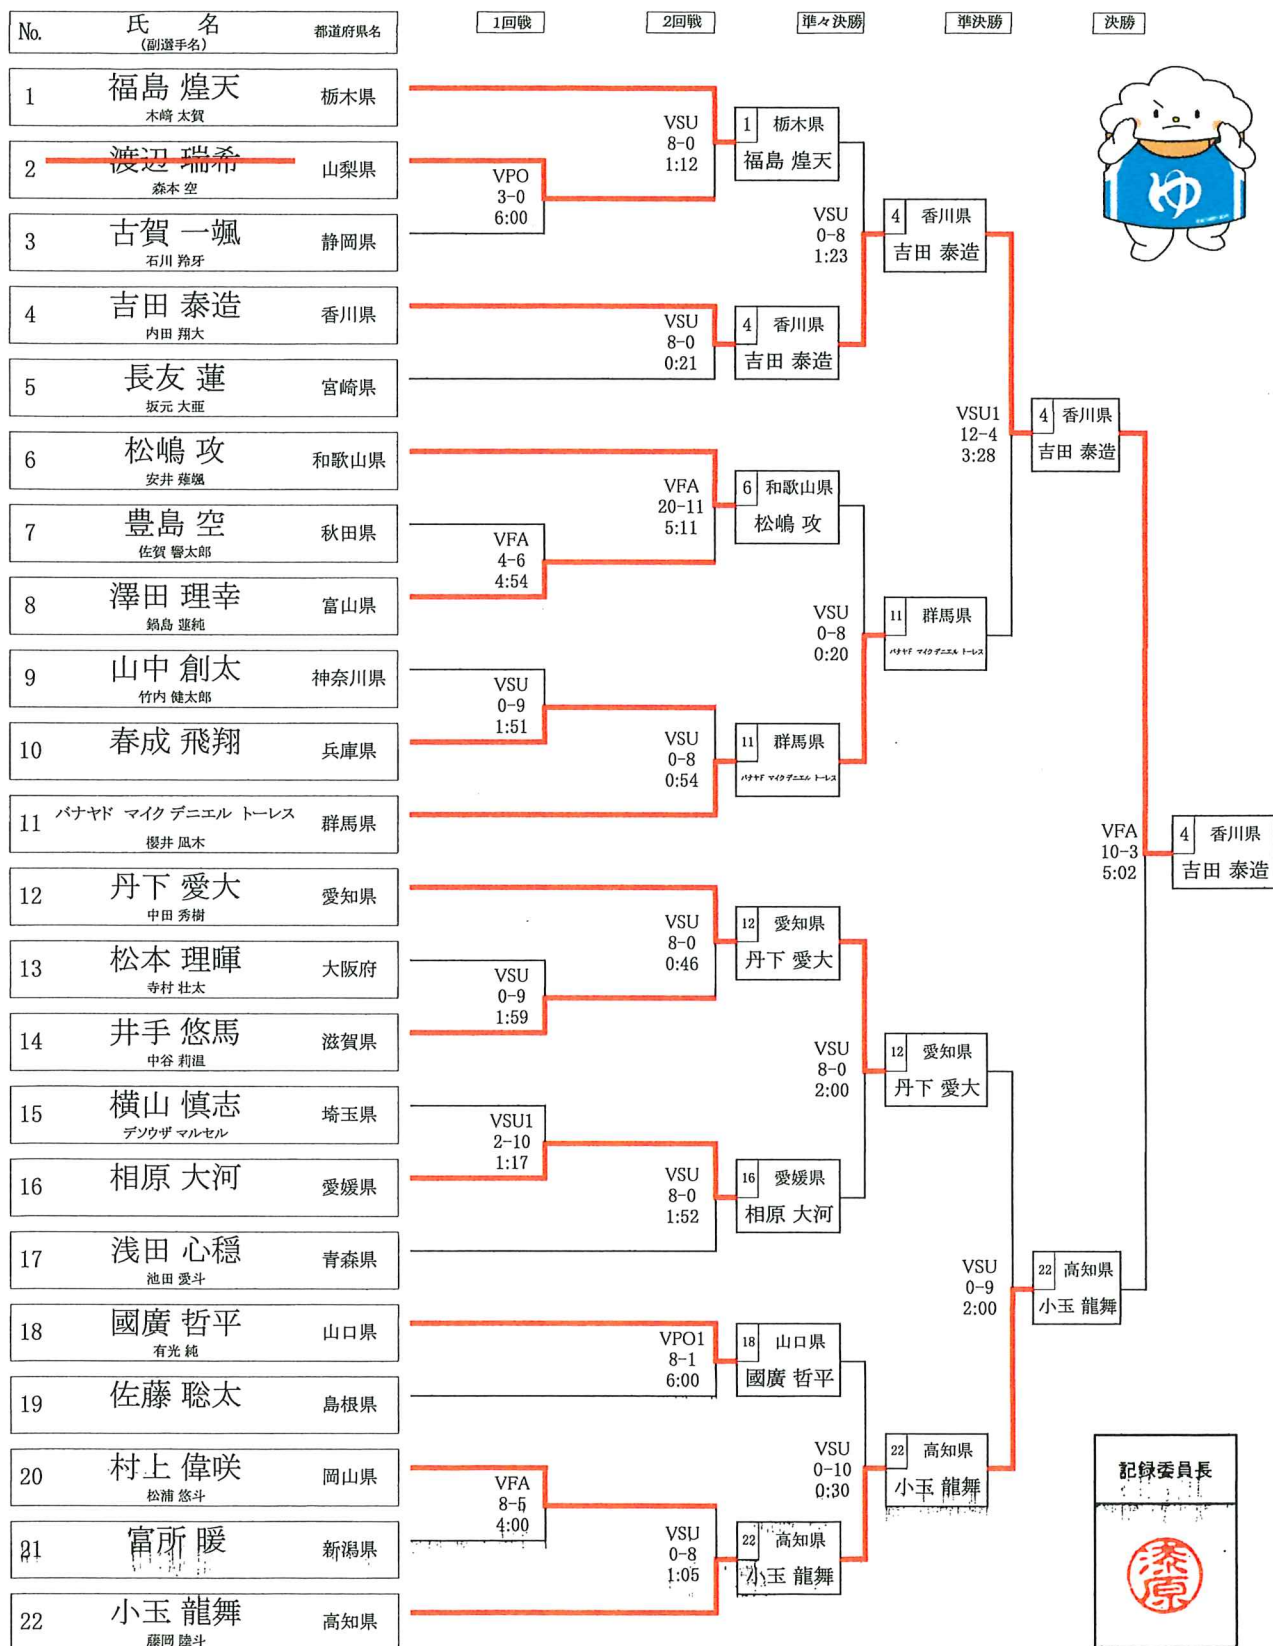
| No. | 氏名 (副選手名) | 都道府県名 |
|---|---|---|
| 1 | 福島 煌天 木﨑 太賀 | 栃木県 |
| 2 | 渡辺 瑞希 森本 空 | 山梨県 |
| 3 | 古賀 一颯 石川 羚牙 | 静岡県 |
| 4 | 吉田 泰造 内田 翔大 | 香川県 |
| 5 | 長友 蓮 坂元 大亜 | 宮崎県 |
| 6 | 松嶋 攻 安井 蒼颯 | 和歌山県 |
| 7 | 豊島 空 佐賀 響太郎 | 秋田県 |
| 8 | 澤田 理幸 鍋島 蓮純 | 富山県 |
| 9 | 山中 創太 竹内 健太郎 | 神奈川県 |
| 10 | 春成 飛翔 | 兵庫県 |
| 11 | バナヤド マイク デニエル トーレス 櫻井 風木 | 群馬県 |
| 12 | 丹下 愛大 中田 秀樹 | 愛知県 |
| 13 | 松本 理暉 寺村 壮太 | 大阪府 |
| 14 | 井手 悠馬 中谷 莉温 | 滋賀県 |
| 15 | 横山 慎志 デソウザ マルセル | 埼玉県 |
| 16 | 相原 大河 | 愛媛県 |
| 17 | 浅田 心穏 池田 愛斗 | 青森県 |
| 18 | 國廣 哲平 有光 純 | 山口県 |
| 19 | 佐藤 聡太 | 島根県 |
| 20 | 村上 偉咲 松浦 悠斗 | 岡山県 |
| 21 | 富所 暖 | 新潟県 |
| 22 | 小玉 龍舞 藤岡 陸斗 | 高知県 |

1回戦 2回戦 準々決勝 準決勝 決勝

VPO 3-0 6:00
VSU 8-0 1:12
1 栃木県 福島 煌天
VSU 8-0 0:21
4 香川県 吉田 泰造
VSU 0-8 1:23
4 香川県 吉田 泰造
VFA 4-6 4:54
VFA 20-11 5:11
6 和歌山県 松嶋 攻
VSU 0-9 1:51
VSU 0-8 0:54
11 群馬県 バナヤド マイク デニエル トーレス
VSU 0-8 0:20
11 群馬県 バナヤド マイク デニエル トーレス
VSU1 12-4 3:28
4 香川県 吉田 泰造
VFA 10-3 5:02
4 香川県 吉田 泰造
VSU 0-9 1:59
VSU 8-0 0:46
12 愛知県 丹下 愛大
VSU1 2-10 1:17
VSU 8-0 1:52
16 愛媛県 相原 大河
VSU 8-0 2:00
12 愛知県 丹下 愛大
VSU 0-9 2:00
22 高知県 小玉 龍舞
VPO1 8-1 6:00
18 山口県 國廣 哲平
VFA 8-5 4:00
VSU 0-8 1:05
22 高知県 小玉 龍舞
VSU 0-10 0:30
22 高知県 小玉 龍舞

ゆ

記録委員長
漆原